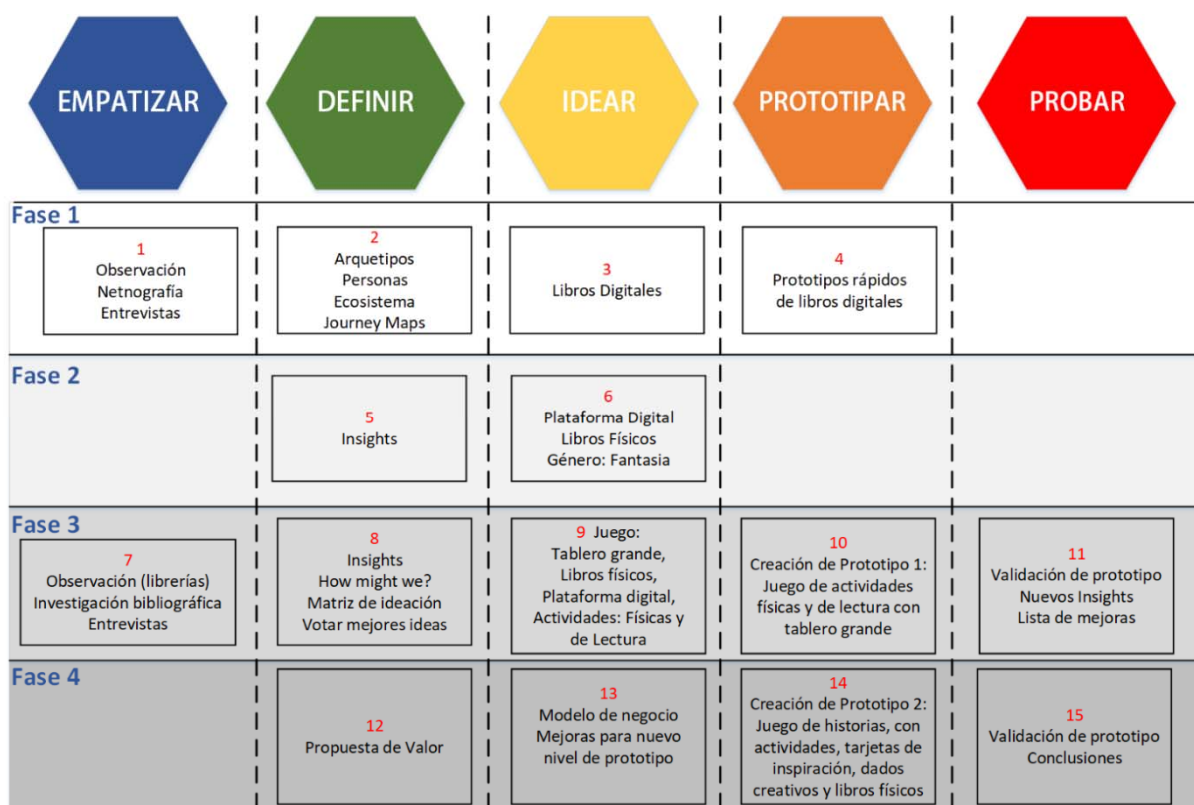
| EMPATIZAR | DEFINIR | IDEAR | PROTOTIPAR | PROBAR |
|---|---|---|---|---|
| **Fase 1** | | | | |
| 1 Observación Netnografía Entrevistas | 2 Arquetipos Personas Ecosistema Journey Maps | 3 Libros Digitales | 4 Prototipos rápidos de libros digitales | |
| **Fase 2** | | | | |
| | 5 Insights | 6 Plataforma Digital Libros Físicos Género: Fantasia | | |
| **Fase 3** | | | | |
| 7 Observación (librerías) Investigación bibliográfica Entrevistas | 8 Insights How might we? Matriz de ideación Votar mejores ideas | 9 Juego: Tablero grande, Libros físicos, Plataforma digital, Actividades: Físicas y de Lectura | 10 Creación de Prototipo 1: Juego de actividades físicas y de lectura con tablero grande | 11 Validación de prototipo Nuevos Insights Lista de mejoras |
| **Fase 4** | | | | |
| | 12 Propuesta de Valor | 13 Modelo de negocio Mejoras para nuevo nivel de prototipo | 14 Creación de Prototipo 2: Juego de historias, con actividades, tarjetas de inspiración, dados creativos y libros físicos | 15 Validación de prototipo Conclusiones |